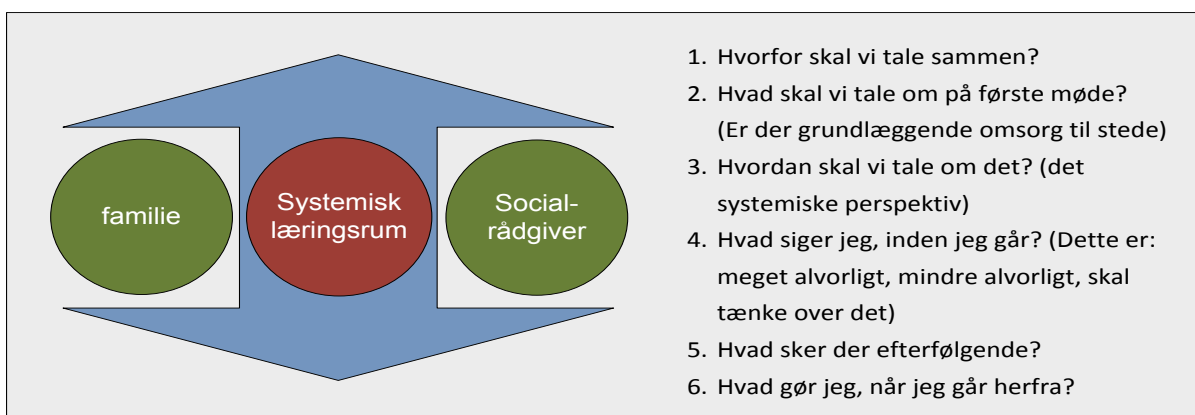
familie

Systemisk læringsrum

Socialrådgiver

1. Hvorfor skal vi tale sammen?
2. Hvad skal vi tale om på første møde? (Er der grundlæggende omsorg til stede)
3. Hvordan skal vi tale om det? (det systemiske perspektiv)
4. Hvad siger jeg, inden jeg går? (Dette er: meget alvorligt, mindre alvorligt, skal tænke over det)
5. Hvad sker der efterfølgende?
6. Hvad gør jeg, når jeg går herfra?